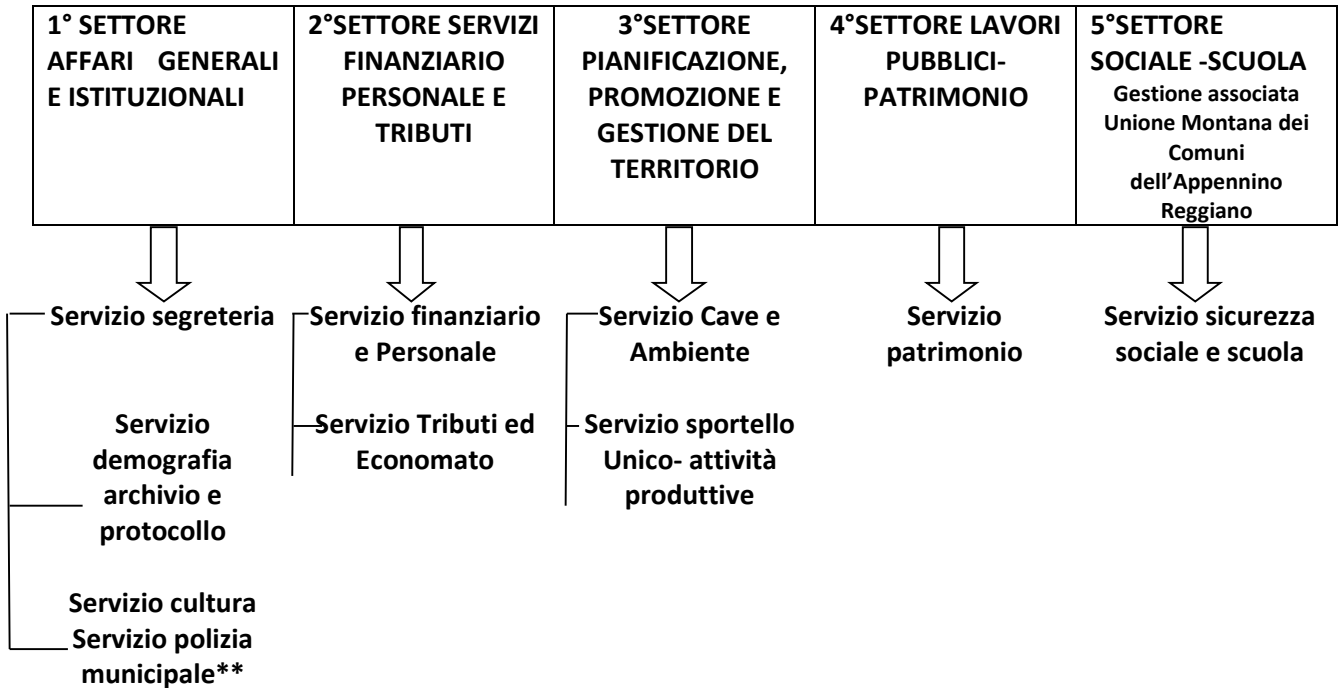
| 1° SETTORE AFFARI GENERALI E ISTITUZIONALI | 2°SETTORE SERVIZI FINANZIARIO PERSONALE E TRIBUTI | 3°SETTORE PIANIFICAZIONE, PROMOZIONE E GESTIONE DEL TERRITORIO | 4°SETTORE LAVORI PUBBLICI-PATRIMONIO | 5°SETTORE SOCIALE -SCUOLA Gestione associata Unione Montana dei Comuni dell'Appennino Reggiano |
|---|---|---|---|---|

Servizio segreteria

Servizio demografia archivio e protocollo

Servizio cultura

Servizio polizia municipale**

Servizio finanziario e Personale

Servizio Tributi ed Economato

Servizio Cave e Ambiente

Servizio sportello Unico- attività produttive

Servizio patrimonio

Servizio sicurezza sociale e scuola